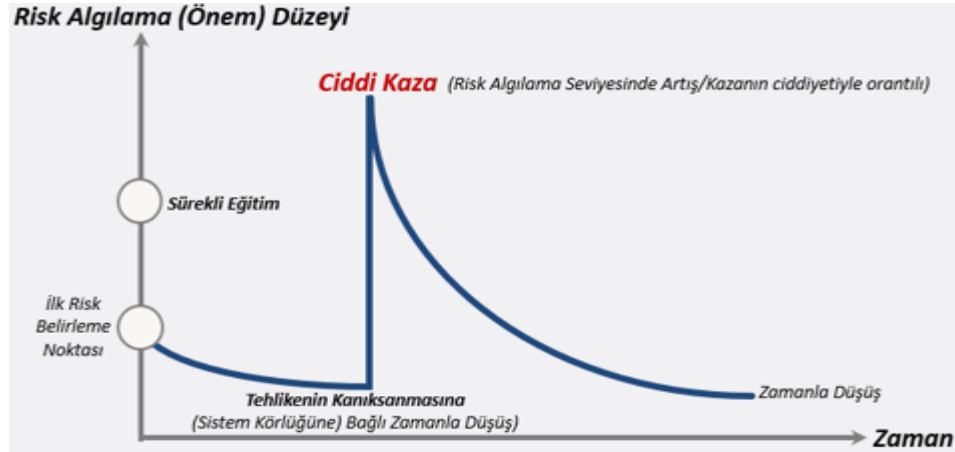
Risk Algılama (Önem) Düzeyi

Ciddi Kaza (Risk Algılama Seviyesinde Artış/Kazanın ciddiyetiyle orantılı)

Sürekli Eğitim

İlk Risk Belirleme Noktası

Tehlikenin Kanıksanmasına (Sistem Körlüğüne) Bağlı Zamanla Düşüş)

Zamanla Düşüş

Zaman